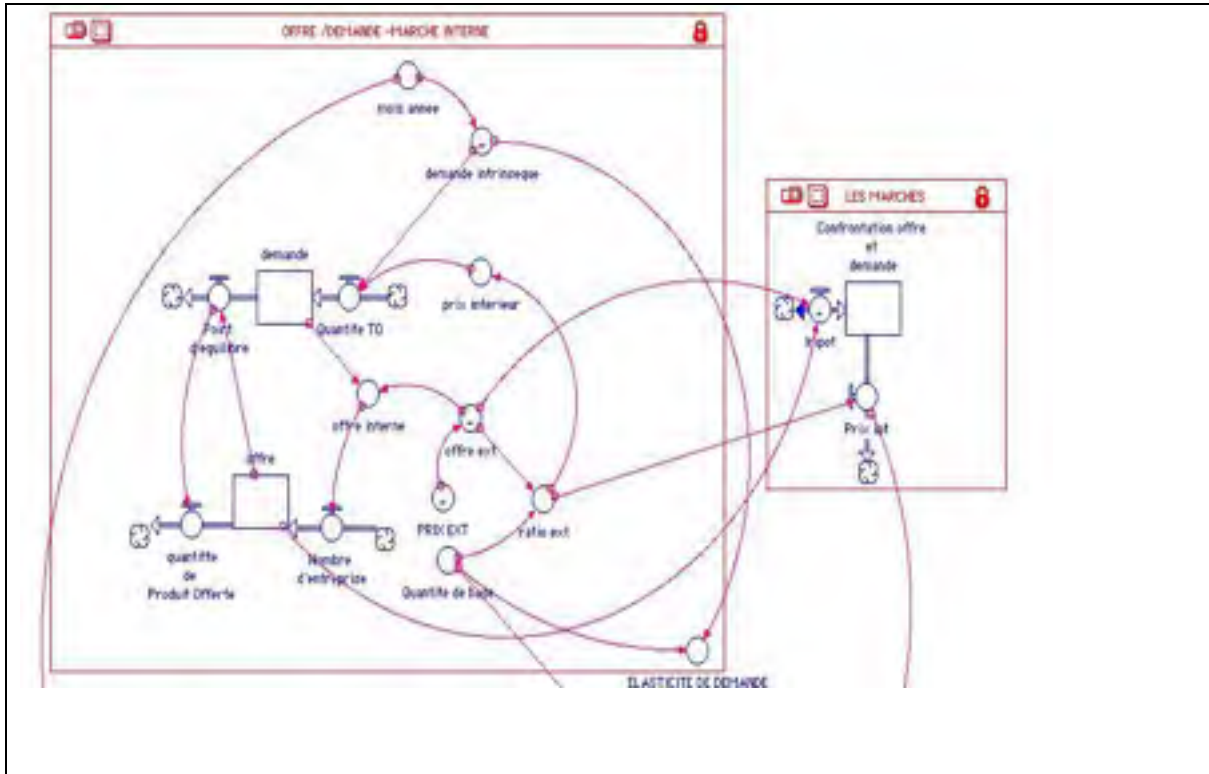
OFFRE /DEMANDE -MARCHE INTERNE

mois annee

demande intrinseque

demande

prix interieur

Point d'equilibre

Quantite TO

offre interne

offre ext

offre

PRIX EXT

Ratio ext

quantite de Produit Offerte

Nombre d'entreprise

Quantite de Base

ELASTICITE DE DEMANDE

LES MARCHES

Confrontation offre et demande

Impot

Prix int